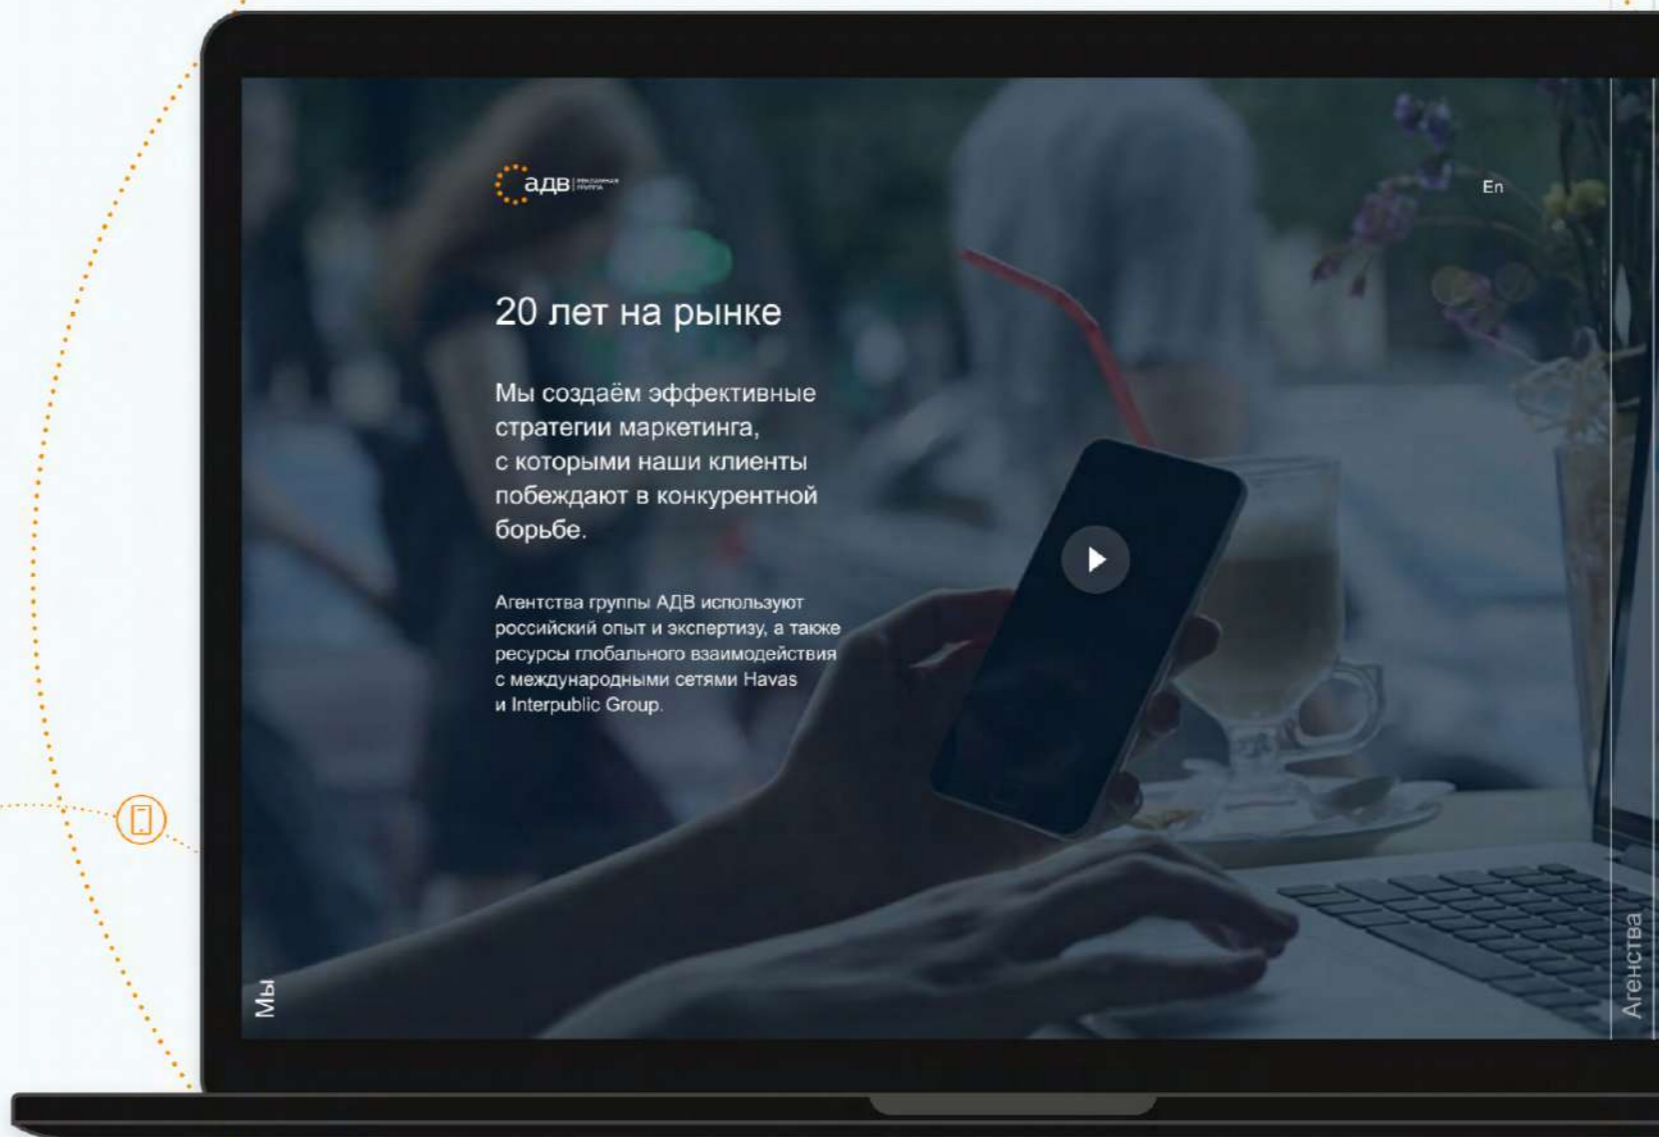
адв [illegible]

En

20 лет на рынке

Мы создаём эффективные стратегии маркетинга, с которыми наши клиенты побеждают в конкурентной борьбе.

Агентства группы АДВ используют российский опыт и экспертизу, а также ресурсы глобального взаимодействия с международными сетями Havas и Interpublic Group.

Мы

Агенства